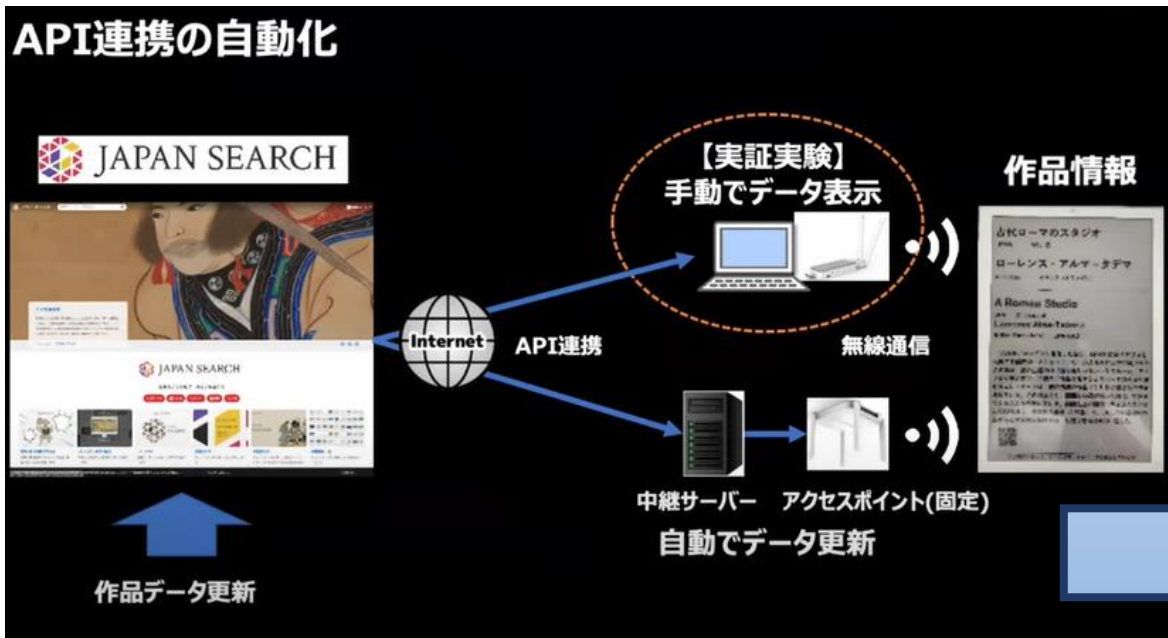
API連携の自動化

JAPAN SEARCH

JAPAN SEARCH

【実証実験】
手動でデータ表示

作品情報

古代ローマのスタジオ

ローレンス・アルマ=タデマ

A Roman Studio

Lawrence Alma-Tadema

Internet

API連携

無線通信

中継サーバー

アクセスポイント(固定)

自動でデータ更新

作品データ更新